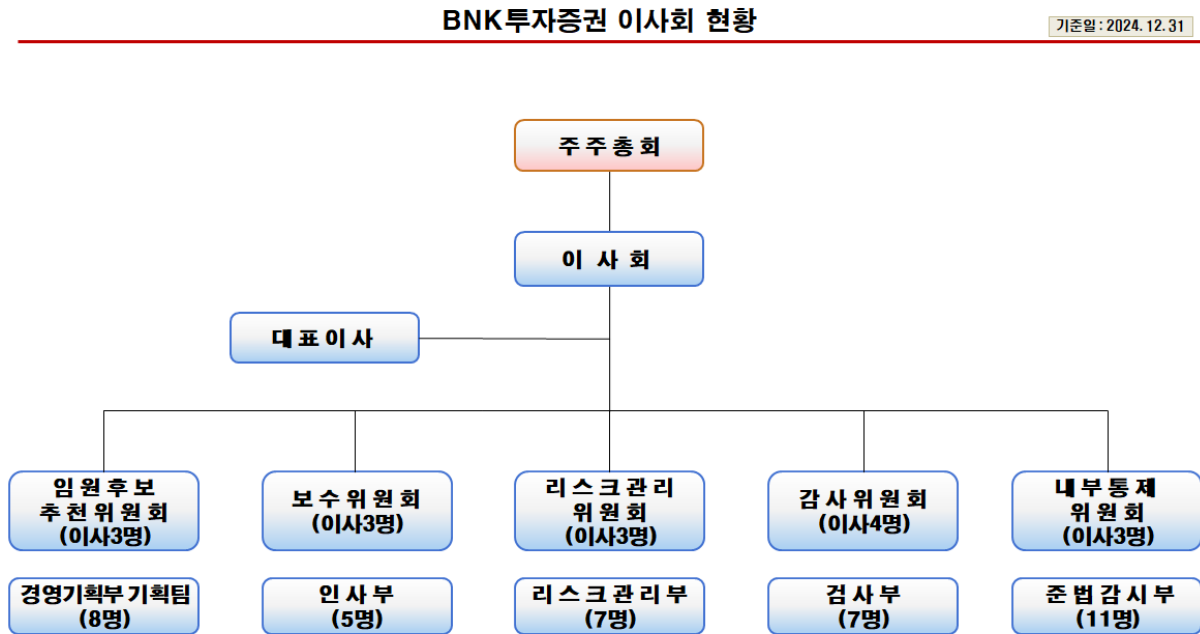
BNK투자증권 이사회 현황

기준일 : 2024. 12. 31

주주총회

이 사 회

대표이사

임원후보 추천위원회 (이사3명)

보수위원회 (이사3명)

리스크관리 위원회 (이사3명)

감사위원회 (이사4명)

내부통제 위원회 (이사3명)

경영기획부 기획팀 (8명)

인사부 (5명)

리스크관리부 (7명)

검사부 (7명)

준법감시부 (11명)